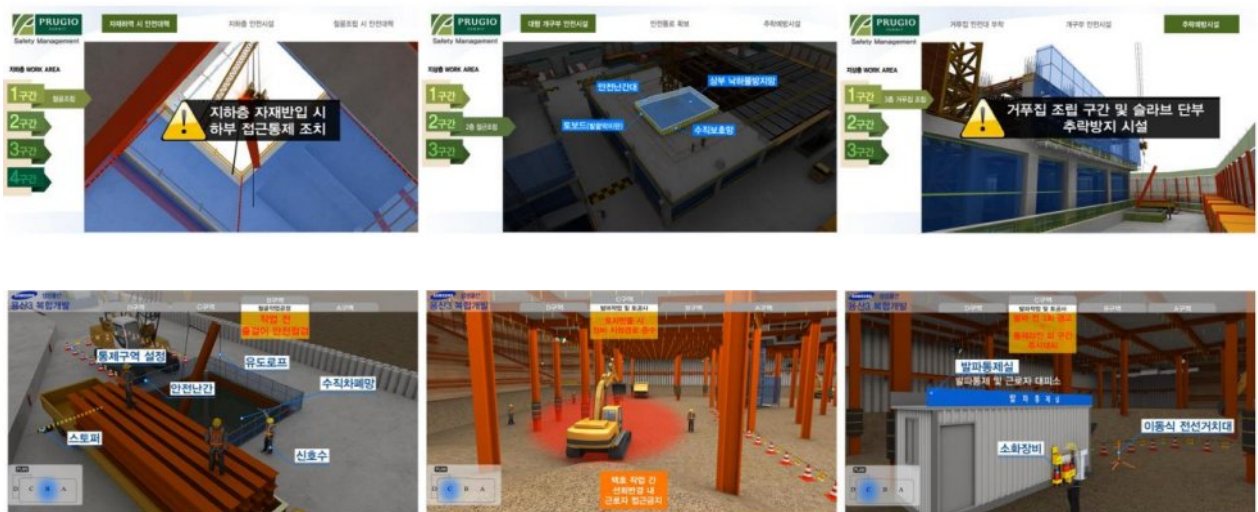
PRUGIO
Safety Management
자재하역 시 안전대책
지하층 안전시설
철골조립 시 안전대책
지하층 WORK AREA
1구간
철골조립
2구간
3구간
4구간
지하층 자재반입 시 하부 접근통제 조치

PRUGIO
Safety Management
대형 개구부 안전시설
안전통로 확보
추락방지시설
지하층 WORK AREA
1구간
2구간
2층 접근포트
3구간
안전난간대
상부 낙하물방지망
토보드(발끝막이판)
수직보호망

PRUGIO
Safety Management
거푸집 안전대 부착
개구부 안전시설
추락방지시설
지하층 WORK AREA
1구간
3층 거푸집 조립
2구간
3구간
거푸집 조립 구간 및 슬라브 단부 추락방지 시설

광산신 복합개발
작업 전 줄걸이 안전점검
통제구역 설정
유도로프
안전난간
수직차폐망
스토퍼
신호수
D C B A

광산신 복합개발
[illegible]
백호 작업 간 선회반경 내 근로자 접근금지
D C B A

광산신 복합개발
발파통제실
발파통제 및 근로자 대피소
발 파 통 제 실
소화장비
이동식 전선거치대
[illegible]